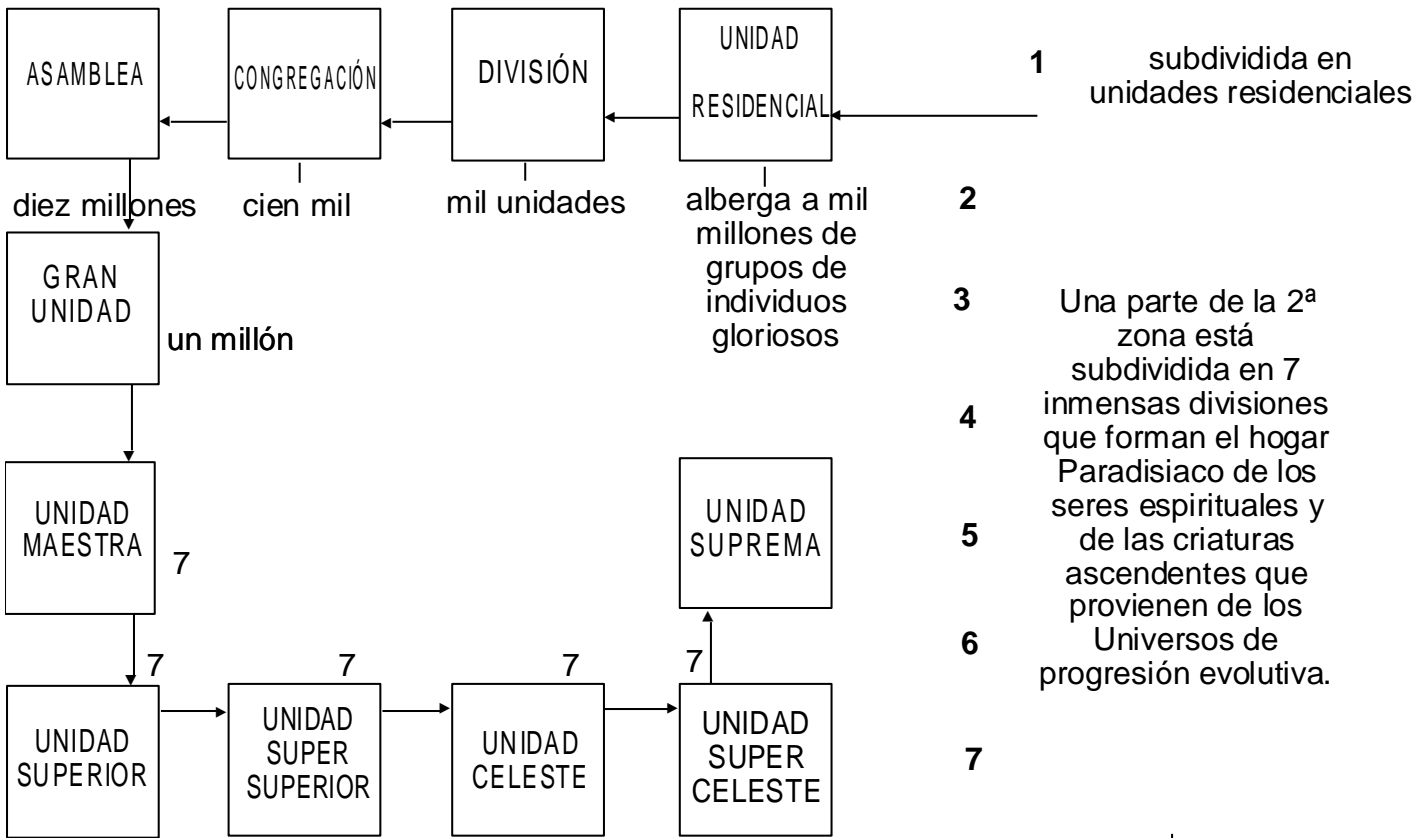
ASAMBLEA

CONGREGACIÓN

DIVISIÓN

UNIDAD RESIDENCIAL

1

subdividida en unidades residenciales

diez millones

cien mil

mil unidades

alberga a mil millones de grupos de individuos gloriosos

2

GRAN UNIDAD

un millón

3

Una parte de la 2ª zona está subdividida en 7 inmensas divisiones que forman el hogar Paradisiaco de los seres espirituales y de las criaturas ascendentes que provienen de los Universos de progresión evolutiva.

4

UNIDAD MAESTRA

7

UNIDAD SUPREMA

5

6

7

7

7

7

UNIDAD SUPERIOR

UNIDAD SUPER SUPERIOR

UNIDAD CELESTE

UNIDAD SUPER CELESTE

7